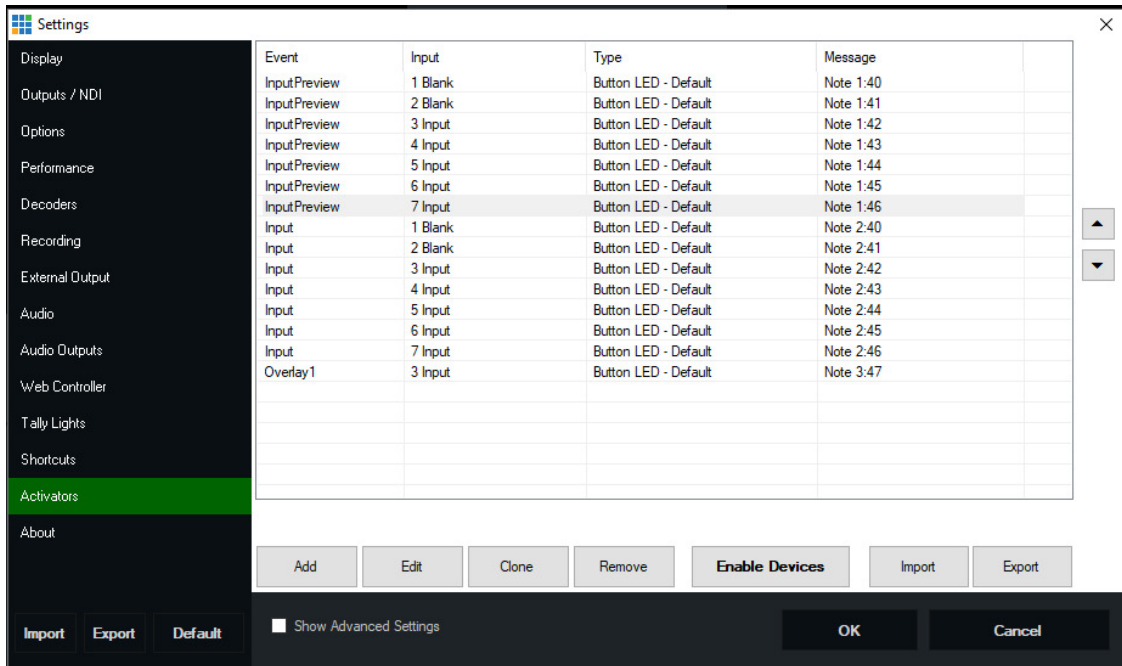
Settings

Display
Outputs / NDI
Options
Performance
Decoders
Recording
External Output
Audio
Audio Outputs
Web Controller
Tally Lights
Shortcuts
Activators
About

| Event | Input | Type | Message |
|---|---|---|---|
| InputPreview | 1 Blank | Button LED - Default | Note 1:40 |
| InputPreview | 2 Blank | Button LED - Default | Note 1:41 |
| InputPreview | 3 Input | Button LED - Default | Note 1:42 |
| InputPreview | 4 Input | Button LED - Default | Note 1:43 |
| InputPreview | 5 Input | Button LED - Default | Note 1:44 |
| InputPreview | 6 Input | Button LED - Default | Note 1:45 |
| InputPreview | 7 Input | Button LED - Default | Note 1:46 |
| Input | 1 Blank | Button LED - Default | Note 2:40 |
| Input | 2 Blank | Button LED - Default | Note 2:41 |
| Input | 3 Input | Button LED - Default | Note 2:42 |
| Input | 4 Input | Button LED - Default | Note 2:43 |
| Input | 5 Input | Button LED - Default | Note 2:44 |
| Input | 6 Input | Button LED - Default | Note 2:45 |
| Input | 7 Input | Button LED - Default | Note 2:46 |
| Overlay1 | 3 Input | Button LED - Default | Note 3:47 |

Add Edit Clone Remove Enable Devices Import Export

Import Export Default

Show Advanced Settings

OK Cancel